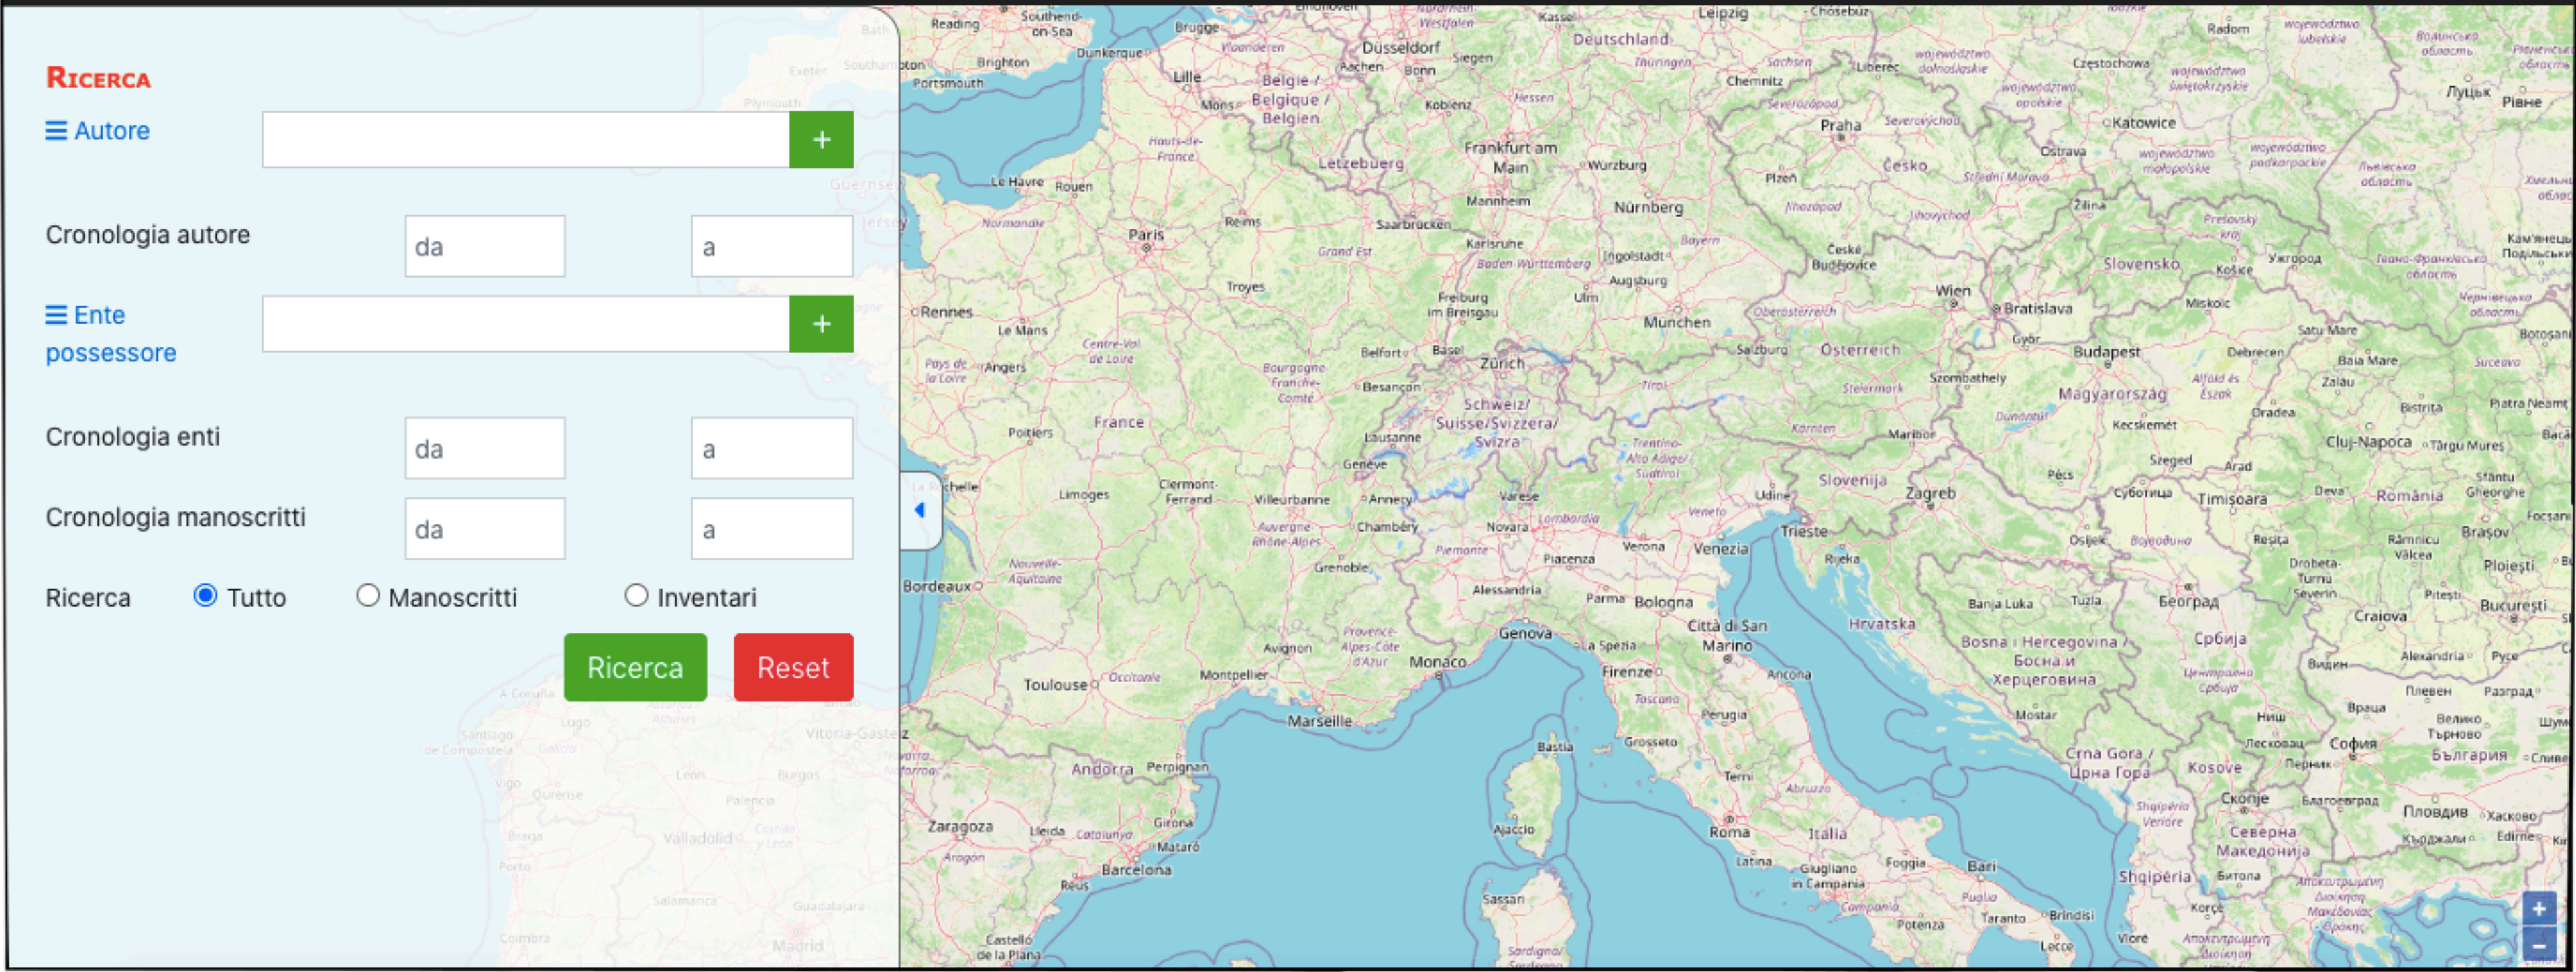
RICERCA

☰ Autore +

Cronologia autore da a

☰ Ente possessore +

Cronologia enti da a

Cronologia manoscritti da a

Ricerca Tutto Manoscritti Inventari

Ricerca Reset

Reading Southend-on-Sea Brugge Dunkerque Lille Brighton Portsmouth Le Havre Rouen Paris Reims Rennes Le Mans Angers Poitiers Limoges Bordeaux Toulouse Montpellier Marseille Monaco Andorra Perpignan Zaragoza Barcelona Lleida Girona Mataró Reus Castelló de la Plana Normandie Hauts-de-France Grand Est Centre-Val de Loire Pays de la Loire Bourgogne-Franche-Comté Nouvelle-Aquitaine Occitanie Provence-Alpes-Côte d'Azur Auvergne-Rhône-Alpes Aragon Catalunya France Troyes Clermont-Ferrand Villeurbanne Grenoble Avignon Chambéry Annecy Genève Lausanne Besançon Belfort Basel Zürich Schweiz/ Suisse/Svizzera/ Svizra Freiburg im Breisgau Karlsruhe Baden-Württemberg Saarbrücken Letzebuerg Belgique / Belgique / Belgien Mons Aachen Düsseldorf Bonn Koblenz Siegen Kassel Hessen Frankfurt am Main Mannheim Würzburg Nürnberg Ingolstadt Augsburg Ulm München Bayern Deutschland Thüringen Sachsen Leipzig Chemnitz Praha Plzeň Česko České Budějovice Liberec Wien Salzburg Österreich Oberösterreich Steiermark Kärnten Tirol Trentino-Alto Adige/Südtirol Lombardia Piemonte Veneto Varese Novara Verona Venezia Udine Trieste Piacenza Alessandria Genova La Spezia Parma Bologna Firenze Toscana Città di San Marino Ancona Perugia Grosseto Terni Abruzzo Roma Italia Latina Giugliano in Campania Campania Foggia Bari Puglia Taranto Brindisi Lecce Potenza Bastia Ajaccio Sassari Sardigna/ Slovenija Zagreb Hrvatska Rijeka Maribor Graz Szombathely Győr Bratislava Slovensko Budapest Magyarország Kecskemét Szeged Pécs Osijek Banja Luka Tuzla Bosna i Hercegovina / Босна и Херцеговина Mostar Crna Gora / Црна Гора Shqipëria Kosove Скопје Северна Македонија Србија Београд Ниш Софија България Пловдив Timișoara Arad Oradea Cluj-Napoca România Craiova București Ploiești Brașov Debrecen Miskolc Košice Ужгород Katowice Ostrava Žilina Częstochowa Radom Луцьк Рівне Kraków Bari Vlorë Korçë
+ −